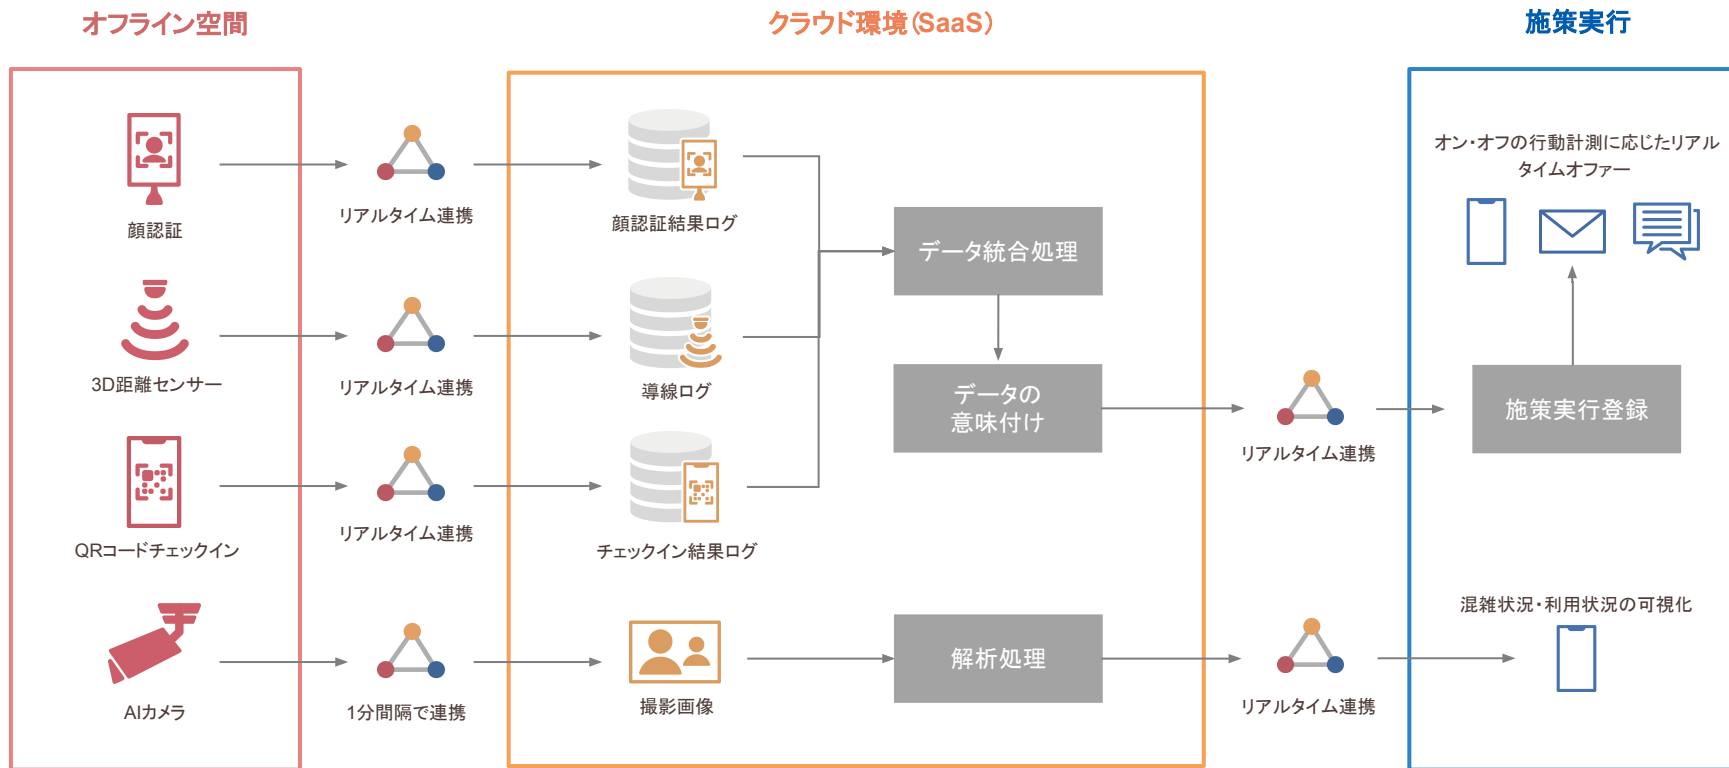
オフライン空間

クラウド環境(SaaS)

施策実行

顔認証

リアルタイム連携

顔認証結果ログ

3D距離センサー

リアルタイム連携

導線ログ

QRコードチェックイン

リアルタイム連携

チェックイン結果ログ

AIカメラ

1分間隔で連携

撮影画像

データ統合処理

データの
意味付け

解析処理

リアルタイム連携

リアルタイム連携

オン・オフの行動計測に応じたリアルタイムオファー

施策実行登録

混雑状況・利用状況の可視化